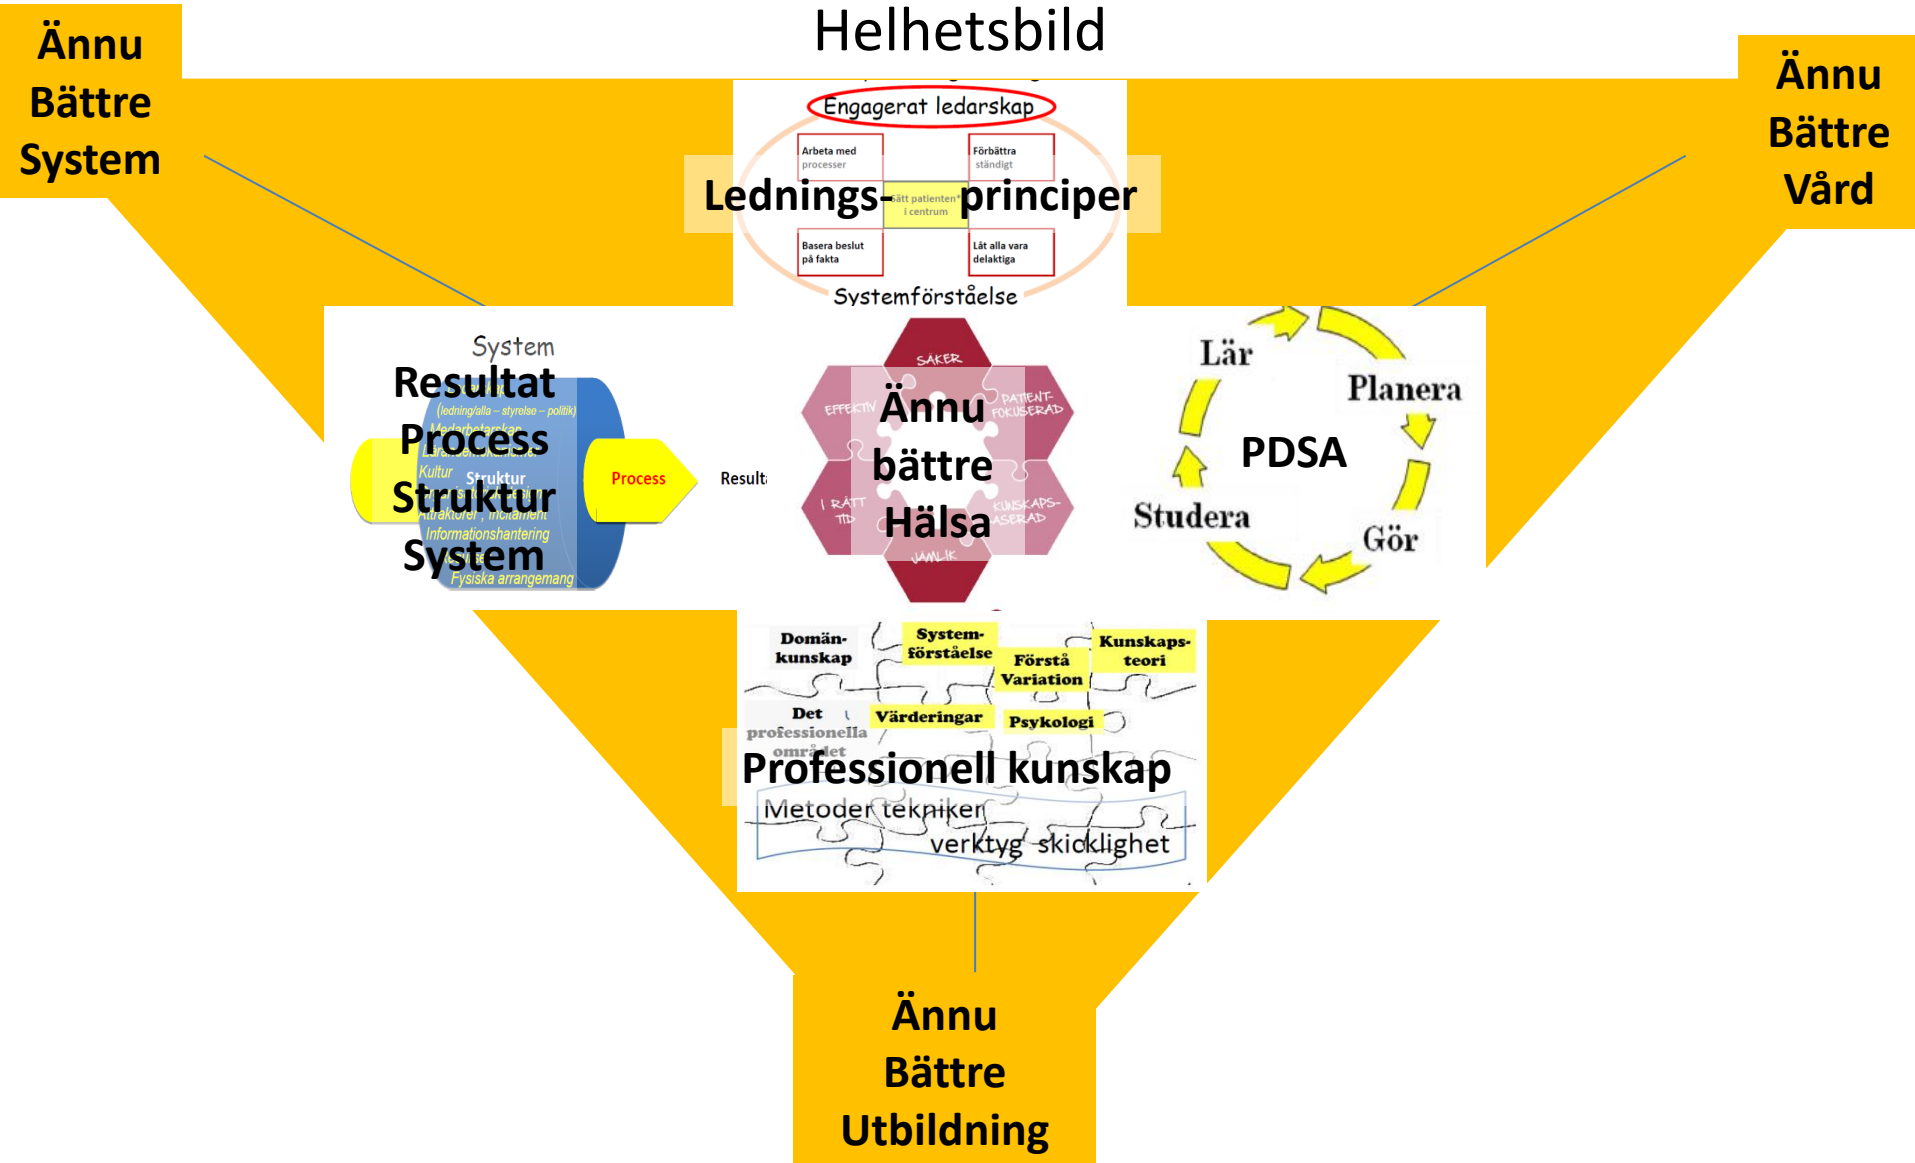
Ännu Bättre System

Helhetsbild

Ännu Bättre Vård

Engagerat ledarskap

Arbeta med processer

Förbättra ständigt

Lednings- principer

Sätt patienten i centrum

Basera beslut på fakta

Låt alla vara delaktiga

Systemförståelse

System

Resultat

(ledning/alla – styrelse – politik)

Process

Struktur

Kultur

Struktur

Informationshantering

System

Fysiska arrangemang

Process

Result

SÄKER

EFFEKTIV

PATIENT-FOKUSERAD

Ännu bättre Hälsa

I RÄTT TID

KUNSKAPS-BASERAD

JÄMLIK

Lär

Planera

PDSA

Studera

Gör

Domän-kunskap

System-förståelse

Förstå Variation

Kunskaps-teori

Det professionella området

Värderingar

Psykologi

Professionell kunskap

Metoder tekniker

verktyg skicklighet

Ännu Bättre Utbildning